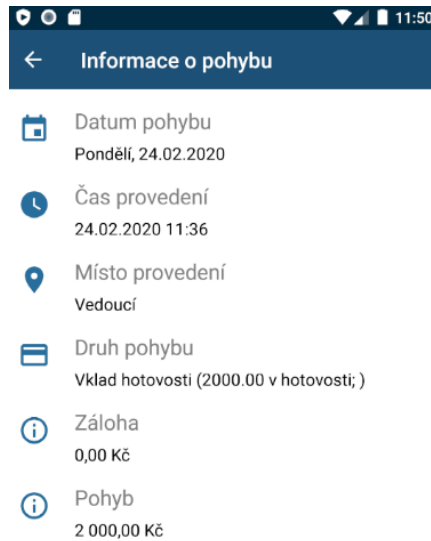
11:50

Informace o pohybu

Datum pohybu
Pondělí, 24.02.2020

Čas provedení
24.02.2020 11:36

Místo provedení
Vedoucí

Druh pohybu
Vklad hotovosti (2000.00 v hotovosti; )

Záloha
0,00 Kč

Pohyb
2 000,00 Kč